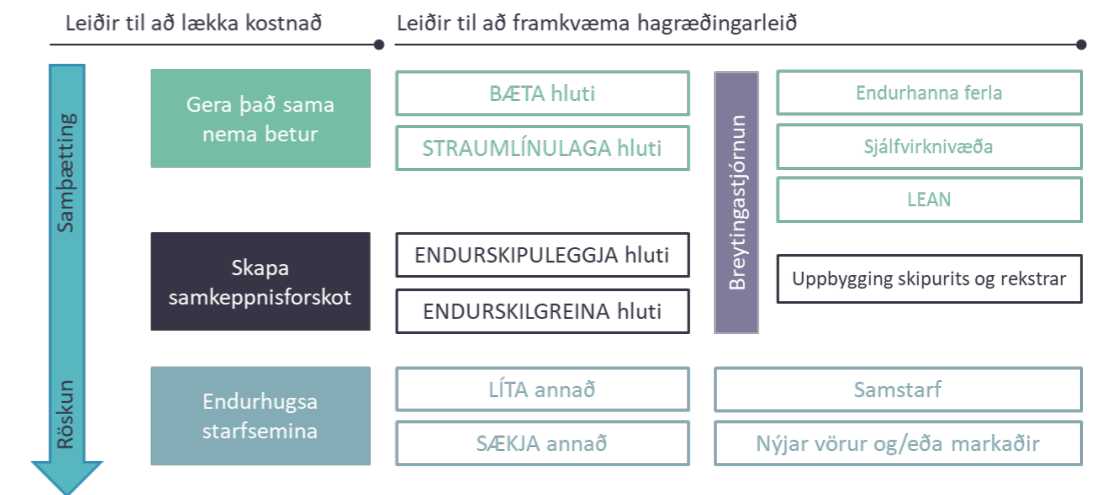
Leiðir til að lækka kostnað

Leiðir til að framkvæma hagræðingarleið

Samþætting

Röskun

Gera það sama nema betur

BÆTA hluti

STRAUMLÍNULAGA hluti

Breytingastjórnun

Endurhanna ferla

Sjálfvirknivæða

LEAN

Skapa samkeppnisforskot

ENDURSKIPULEGGJA hluti

ENDURSKILGREINA hluti

Uppbygging skipurits og rekstrar

Endurhugsa starfsemina

LÍTA annað

SÆKJA annað

Samstarf

Nýjar vörur og/eða markaðir